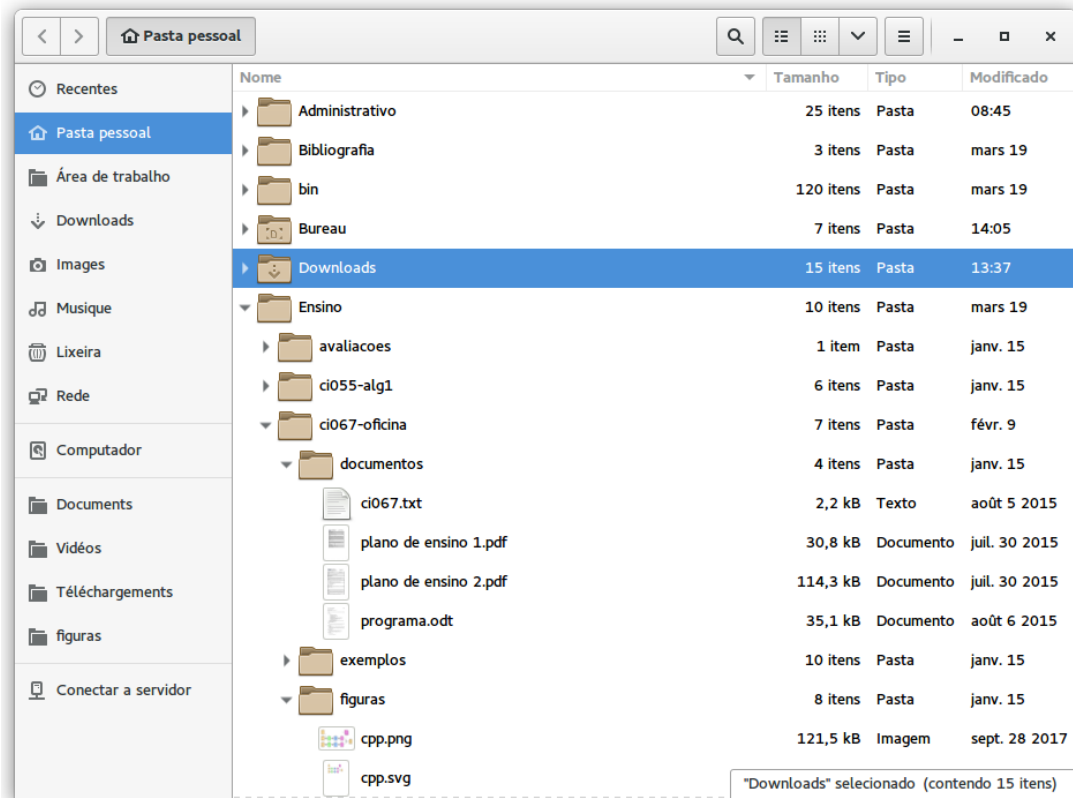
Pasta pessoal

Recentes
Pasta pessoal
Área de trabalho
Downloads
Images
Musique
Lixeira
Rede
Computador
Documents
Vidéos
Téléchargements
figuras
Conectar a servidor

| Nome | Tamanho | Tipo | Modificado |
|---|---|---|---|
| Administrativo | 25 itens | Pasta | 08:45 |
| Bibliografia | 3 itens | Pasta | mars 19 |
| bin | 120 itens | Pasta | mars 19 |
| Bureau | 7 itens | Pasta | 14:05 |
| Downloads | 15 itens | Pasta | 13:37 |
| Ensino | 10 itens | Pasta | mars 19 |
| avaliacoes | 1 item | Pasta | janv. 15 |
| ci055-alg1 | 6 itens | Pasta | janv. 15 |
| ci067-oficina | 7 itens | Pasta | févr. 9 |
| documentos | 4 itens | Pasta | janv. 15 |
| ci067.txt | 2,2 kB | Texto | août 5 2015 |
| plano de ensino 1.pdf | 30,8 kB | Documento | juil. 30 2015 |
| plano de ensino 2.pdf | 114,3 kB | Documento | juil. 30 2015 |
| programa.odt | 35,1 kB | Documento | août 6 2015 |
| exemplos | 10 itens | Pasta | janv. 15 |
| figuras | 8 itens | Pasta | janv. 15 |
| cpp.png | 121,5 kB | Imagem | sept. 28 2017 |
| cpp.svg | | | |

"Downloads" selecionado (contendo 15 itens)